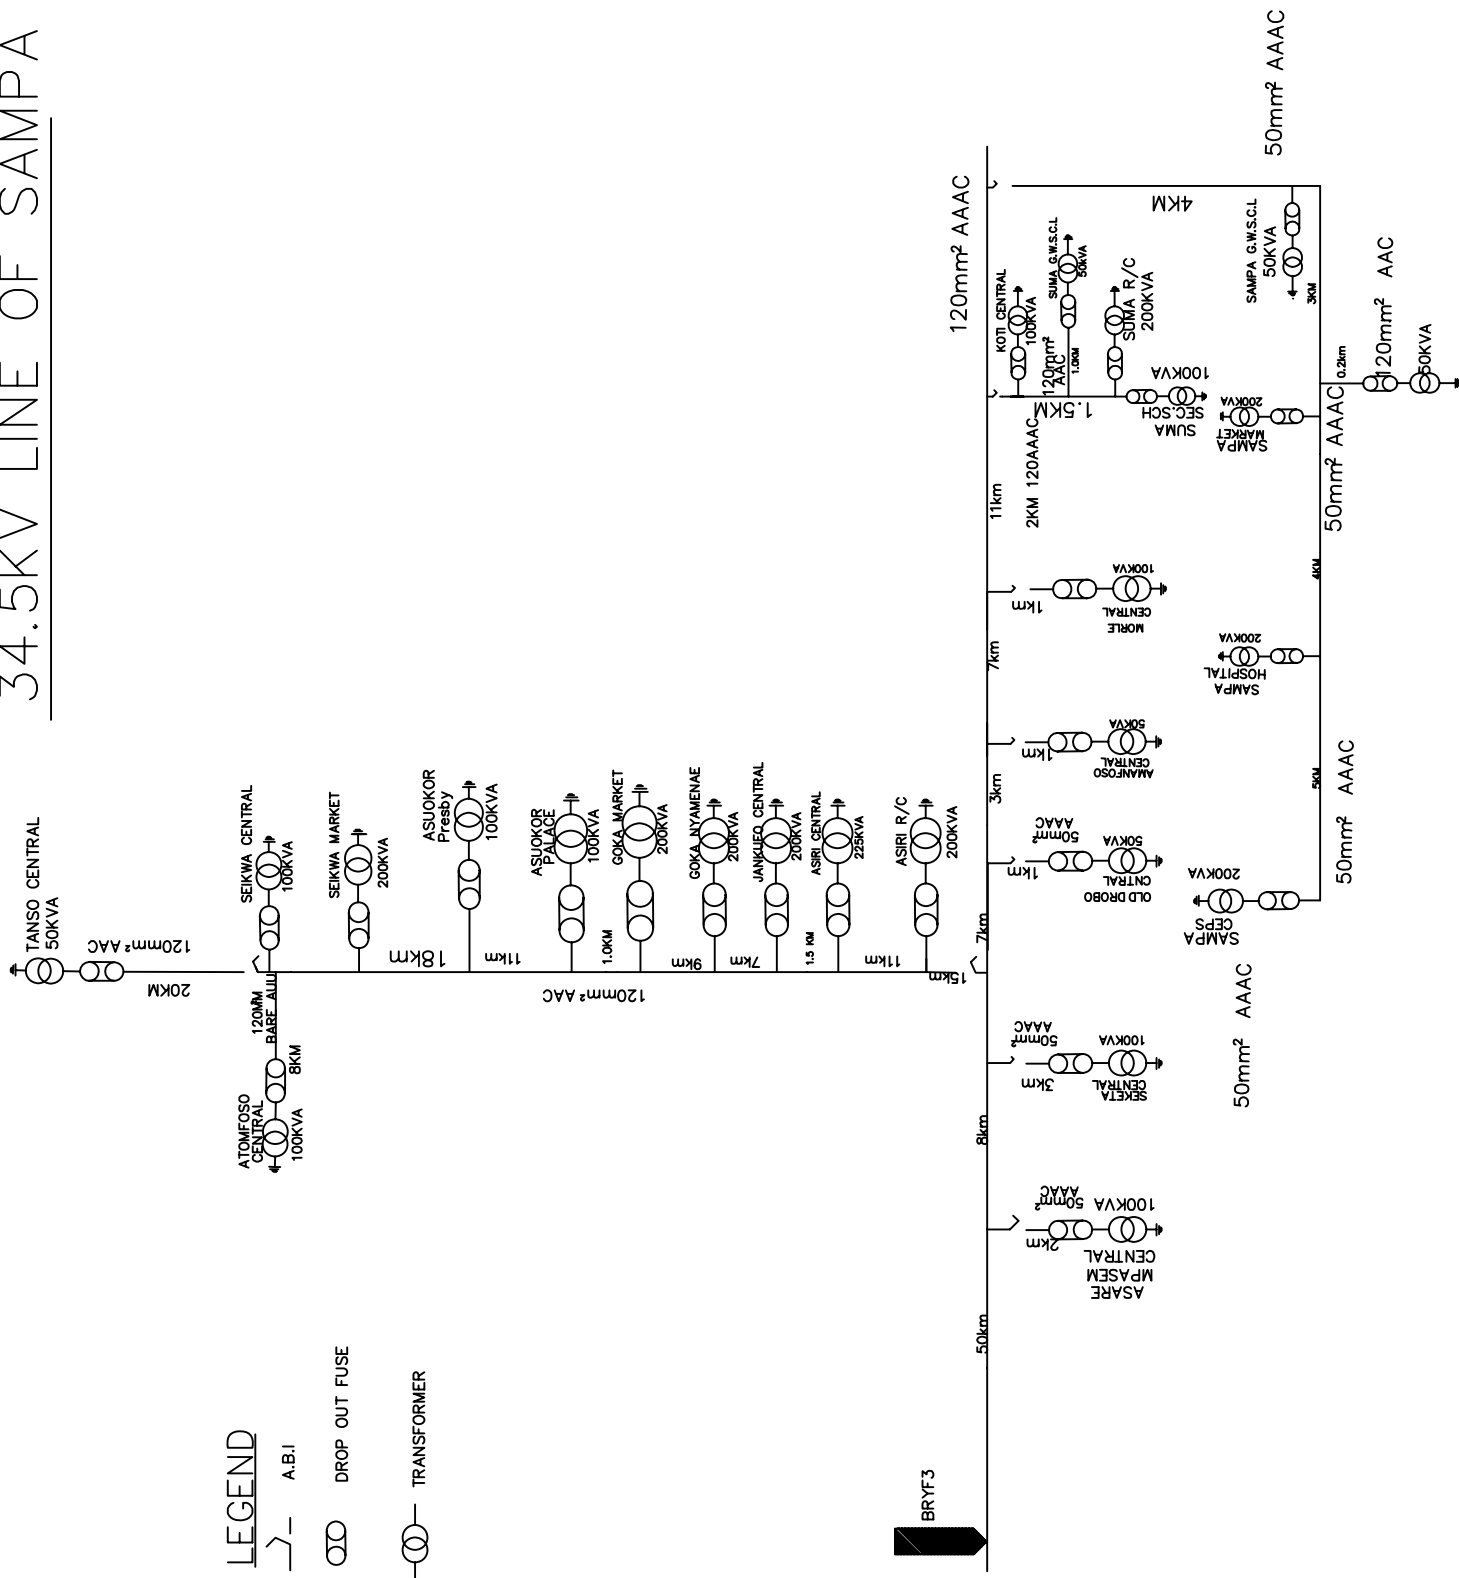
34.5KV LINE OF SAMPA

LEGEND
A.B.I
DROP OUT FUSE
TRANSFORMER

BRYF3

TANSO CENTRAL 50KVA
120mm² AAC
20KM
SEIKWA CENTRAL 100KVA
120MM BARE ALU
8KM
ATOMFOSO CENTRAL 100KVA
SEIKWA MARKET 200KVA
18km
ASUOKOR Presby 100KVA
11km
120mm² AAC
ASUOKOR PALACE 100KVA
1.0KM
GOKA MARKET 200KVA
9km
GOKA NYAMENAE 200KVA
7km
JANKUFO CENTRAL 200KVA
1.5 KM
ASIRI CENTRAL 225KVA
11km
ASIRI R/C 200KVA
15km

50km
ASARE MPASEM CENTRAL 100KVA
50mm² AAAC
2km
8km
SEKETA CENTRAL 100KVA
50mm² AAAC
3km
50mm² AAAC
7km
OLD DROBO CNTRAL 50KVA
50mm² AAAC
1km
3km
AMANFOSO CENTRAL 50KVA
1km
7km
MORLE CENTRAL 100KVA
1km
11km
2KM 120AAAC
1.5KM
120mm² AAC
1.0KM
KOTI CENTRAL 100KVA
SUMA G.W.S.C.L 50KVA
SUMA R/C 200KVA
SUMA SEC.SCH 100KVA
120mm² AAAC
4KM

SAMPA CEPS 200KVA
5KM
50mm² AAAC
SAMPA HOSPITAL 200KVA
4KM
50mm² AAAC
SAMPA MARKET 200KVA
0.2km
120mm² AAC
50KVA
SAMPA G.W.S.C.L 50KVA
3KM
50mm² AAAC